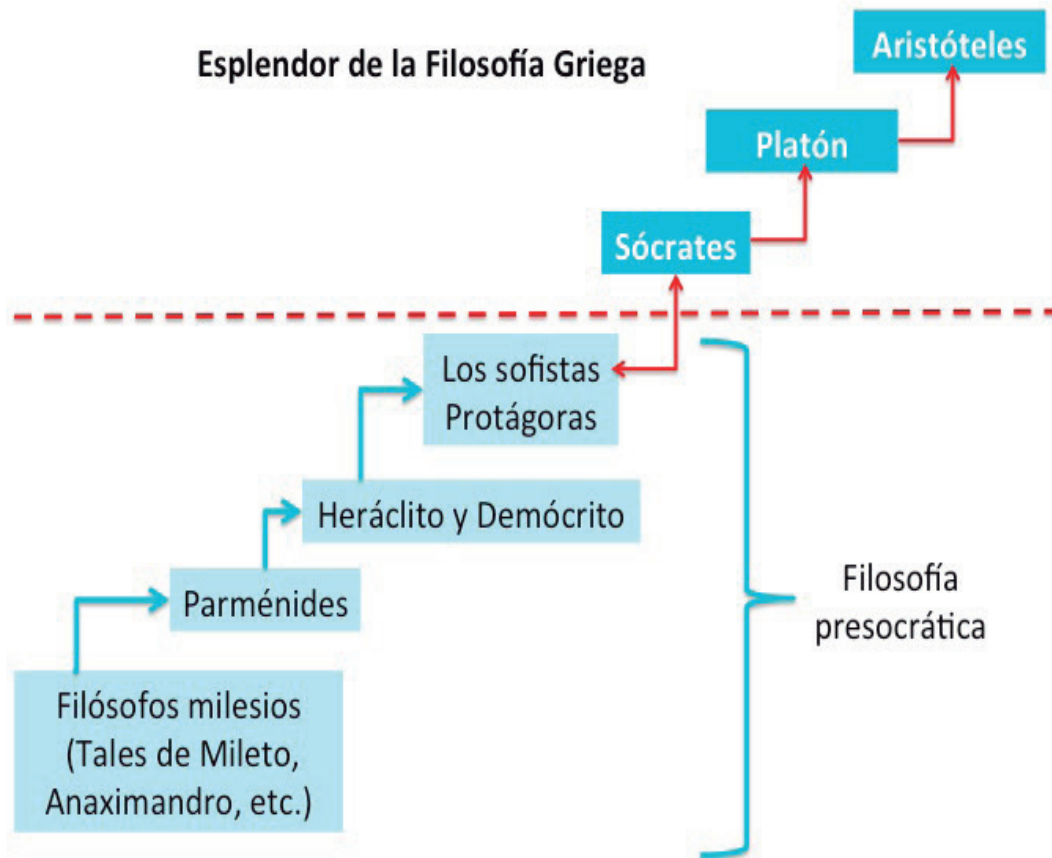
Esplendor de la Filosofía Griega

Aristóteles

Platón

Sócrates

Los sofistas
Protágoras

Heráclito y Demócrito

Parménides

Filósofos milesios
(Tales de Mileto,
Anaximandro, etc.)

Filosofía
presocrática